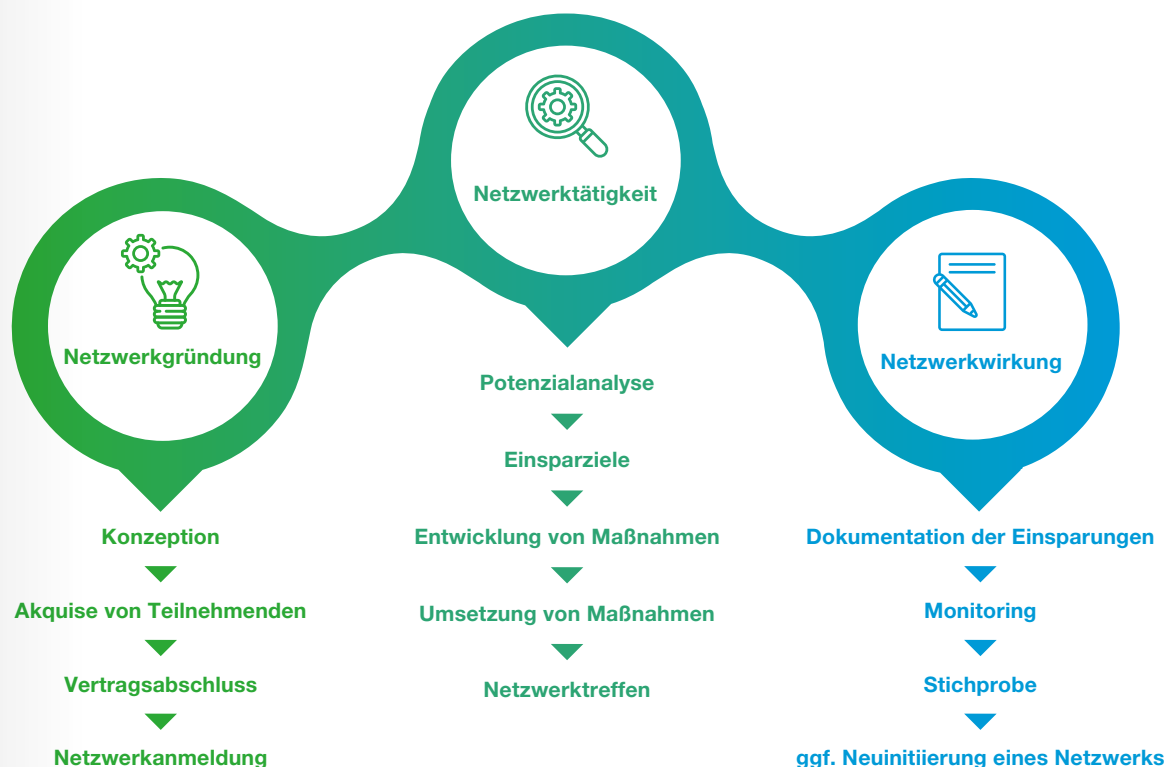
Netzwerktätigkeit

Netzwerkgründung

Netzwerkwirkung

Konzeption

Akquise von Teilnehmenden

Vertragsabschluss

Netzwerkanmeldung

Potenzialanalyse

Einsparziele

Entwicklung von Maßnahmen

Umsetzung von Maßnahmen

Netzwerktreffen

Dokumentation der Einsparungen

Monitoring

Stichprobe

ggf. Neuinitiierung eines Netzwerks